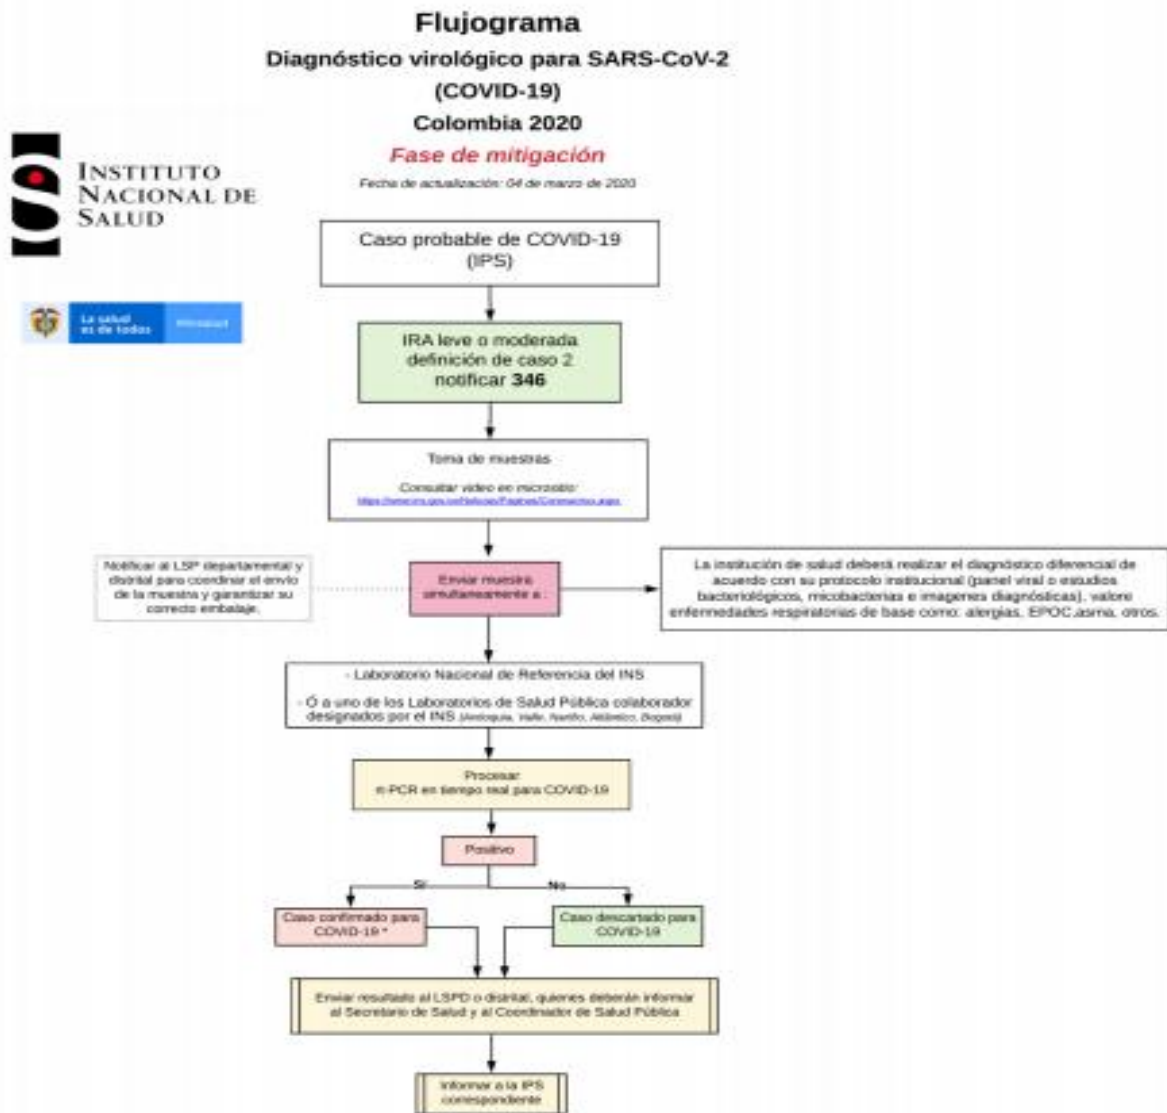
Flujograma

Diagnóstico virológico para SARS-CoV-2 (COVID-19)

Colombia 2020

Fase de mitigación

Fecha de actualización: 04 de marzo de 2020

INSTITUTO NACIONAL DE SALUD

La salud es de todos Minsalud

Caso probable de COVID-19 (IPS)

IRA leve o moderada definición de caso 2 notificar **346**

Toma de muestras

Consultar video en micrositio: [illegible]

Notificar al LSP departamental y distrital para coordinar el envío de la muestra y garantizar su correcto embalaje.

Enviar muestra simultáneamente a..

La institución de salud deberá realizar el diagnóstico diferencial de acuerdo con su protocolo institucional (panel viral o estudios bacteriológicos, micobacterias e imagenes diagnósticas), valore enfermedades respiratorias de base como: alergias, EPOC,asma, otros.

- Laboratorio Nacional de Referencia del INS

- Ó a uno de los Laboratorios de Salud Pública colaborador designados por el INS (Antioquia, Valle, Nariño, Atlántico, Bogotá)

Procesar rt-PCR en tiempo real para COVID-19

Positivo

Si

No

Caso confirmado para COVID-19 *

Caso descartado para COVID-19

Enviar resultado al LSPD o distrital, quienes deberán informar al Secretario de Salud y al Coordinador de Salud Pública

Informar a la IPS correspondiente